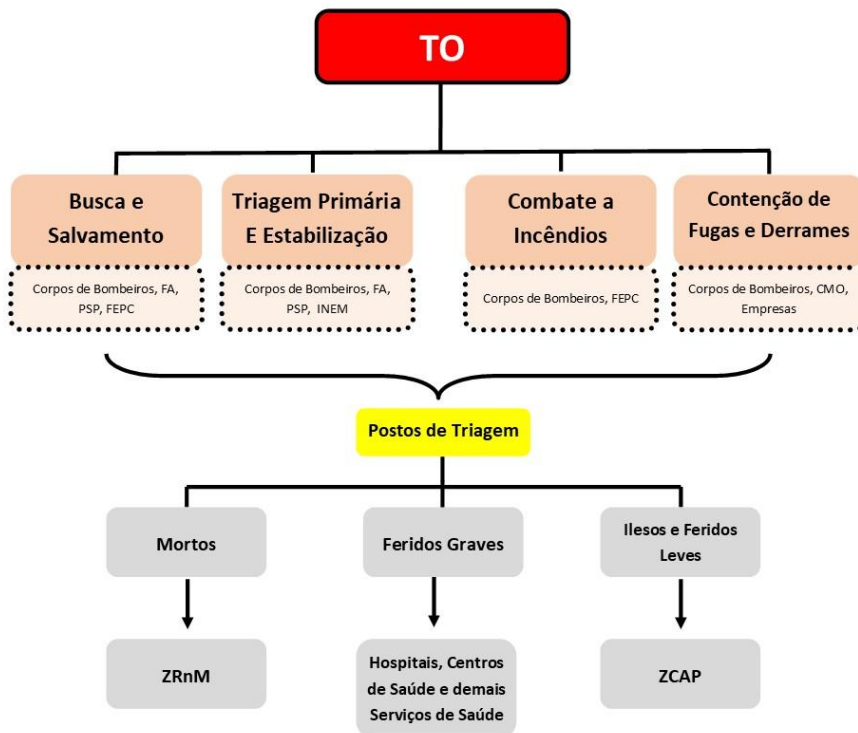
TO

Busca e Salvamento

Corpos de Bombeiros, FA, PSP, FEPC

Triagem Primária E Estabilização

Corpos de Bombeiros, FA, PSP, INEM

Combate a Incêndios

Corpos de Bombeiros, FEPC

Contenção de Fugas e Derrames

Corpos de Bombeiros, CMO, Empresas

Postos de Triagem

Mortos

ZRnM

Feridos Graves

Hospitais, Centros de Saúde e demais Serviços de Saúde

Ilesos e Feridos Leves

ZCAP